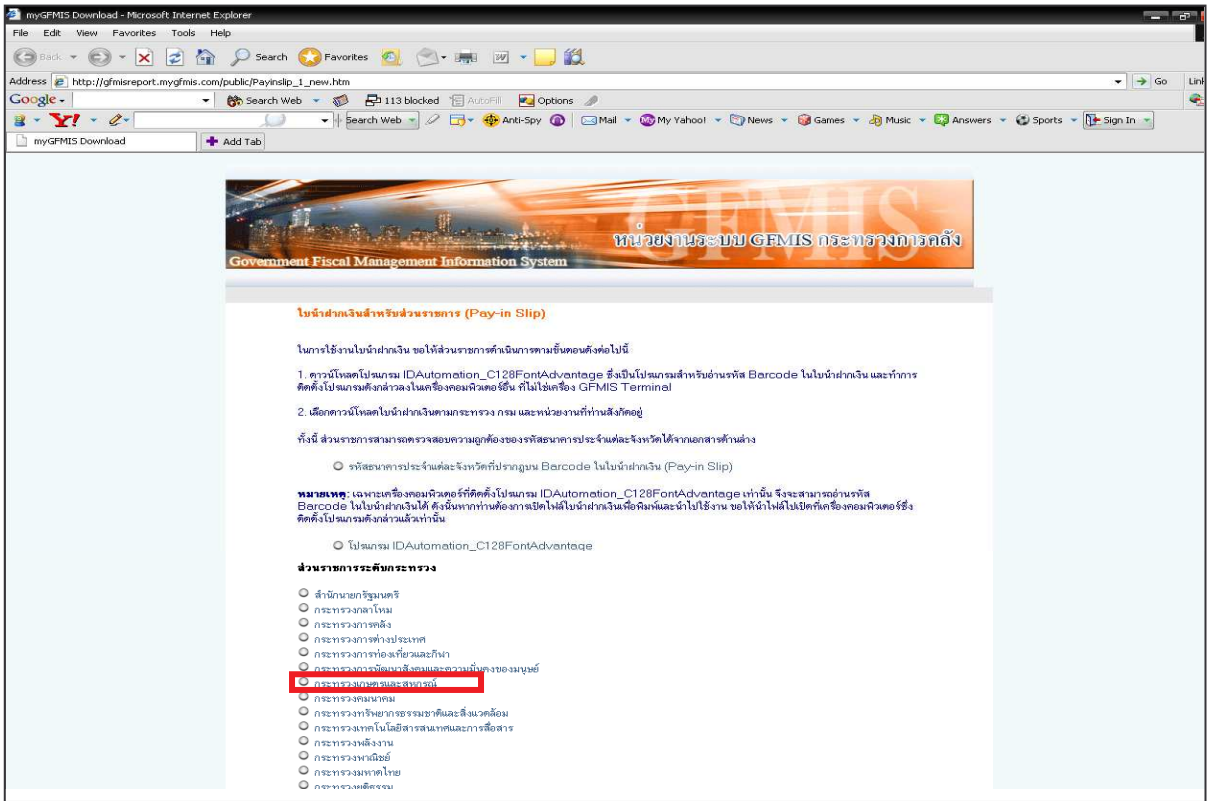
myGFMIS Download - Microsoft Internet Explorer

File Edit View Favorites Tools Help

Back Search Favorites

Address http://gfmisreport.mygfmis.com/public/Payinslip_1_new.htm Go Links

Google Search Web 113 blocked AutoFill Options

Search Web Anti-Spy Mail My Yahoo! News Games Music Answers Sports Sign In

myGFMIS Download Add Tab

GFMIS
หน่วยงานระบบ GFMIS กระทรวงการคลัง
Government Fiscal Management Information System

ใบนำฝากเงินสำหรับส่วนราชการ (Pay-in Slip)

ในการใช้งานใบนำฝากเงิน ขอให้ส่วนราชการดำเนินการตามขั้นตอนดังต่อไปนี้

1. ดาวน์โหลดโปรแกรม IDAutomation_C128FontAdvantage ซึ่งเป็นโปรแกรมสำหรับอ่านรหัส Barcode ในใบนำฝากเงิน และทำการติดตั้งโปรแกรมดังกล่าวลงในเครื่องคอมพิวเตอร์อื่น ที่ไม่ใช่เครื่อง GFMIS Terminal

2. เลือกดาวน์โหลดใบนำฝากเงินตามกระทรวง กรม และหน่วยงานที่ท่านสังกัดอยู่

ทั้งนี้ ส่วนราชการสามารถตรวจสอบความถูกต้องของรหัสธนาคารประจำแต่ละจังหวัดได้จากเอกสารด้านล่าง

รหัสธนาคารประจำแต่ละจังหวัดที่ปรากฏบน Barcode ในใบนำฝากเงิน (Pay-in Slip)

หมายเหตุ : เฉพาะเครื่องคอมพิวเตอร์ที่ติดตั้งโปรแกรม IDAutomation_C128FontAdvantage เท่านั้น จึงจะสามารถอ่านรหัส Barcode ในใบนำฝากเงินได้ ดังนั้นหากท่านต้องการเปิดไฟล์ใบนำฝากเงินเพื่อพิมพ์และนำไปใช้งาน ขอให้นำไฟล์ไปเปิดที่เครื่องคอมพิวเตอร์ซึ่งติดตั้งโปรแกรมดังกล่าวแล้วเท่านั้น

โปรแกรม IDAutomation_C128FontAdvantage

ส่วนราชการระดับกระทรวง

สำนักนายกรัฐมนตรี
กระทรวงกลาโหม
กระทรวงการคลัง
กระทรวงการต่างประเทศ
กระทรวงการท่องเที่ยวและกีฬา
กระทรวงการพัฒนาสังคมและความมั่นคงของมนุษย์
กระทรวงเกษตรและสหกรณ์
กระทรวงคมนาคม
กระทรวงทรัพยากรธรรมชาติและสิ่งแวดล้อม
กระทรวงเทคโนโลยีสารสนเทศและการสื่อสาร
กระทรวงพลังงาน
กระทรวงพาณิชย์
กระทรวงมหาดไทย
กระทรวงยุติธรรม